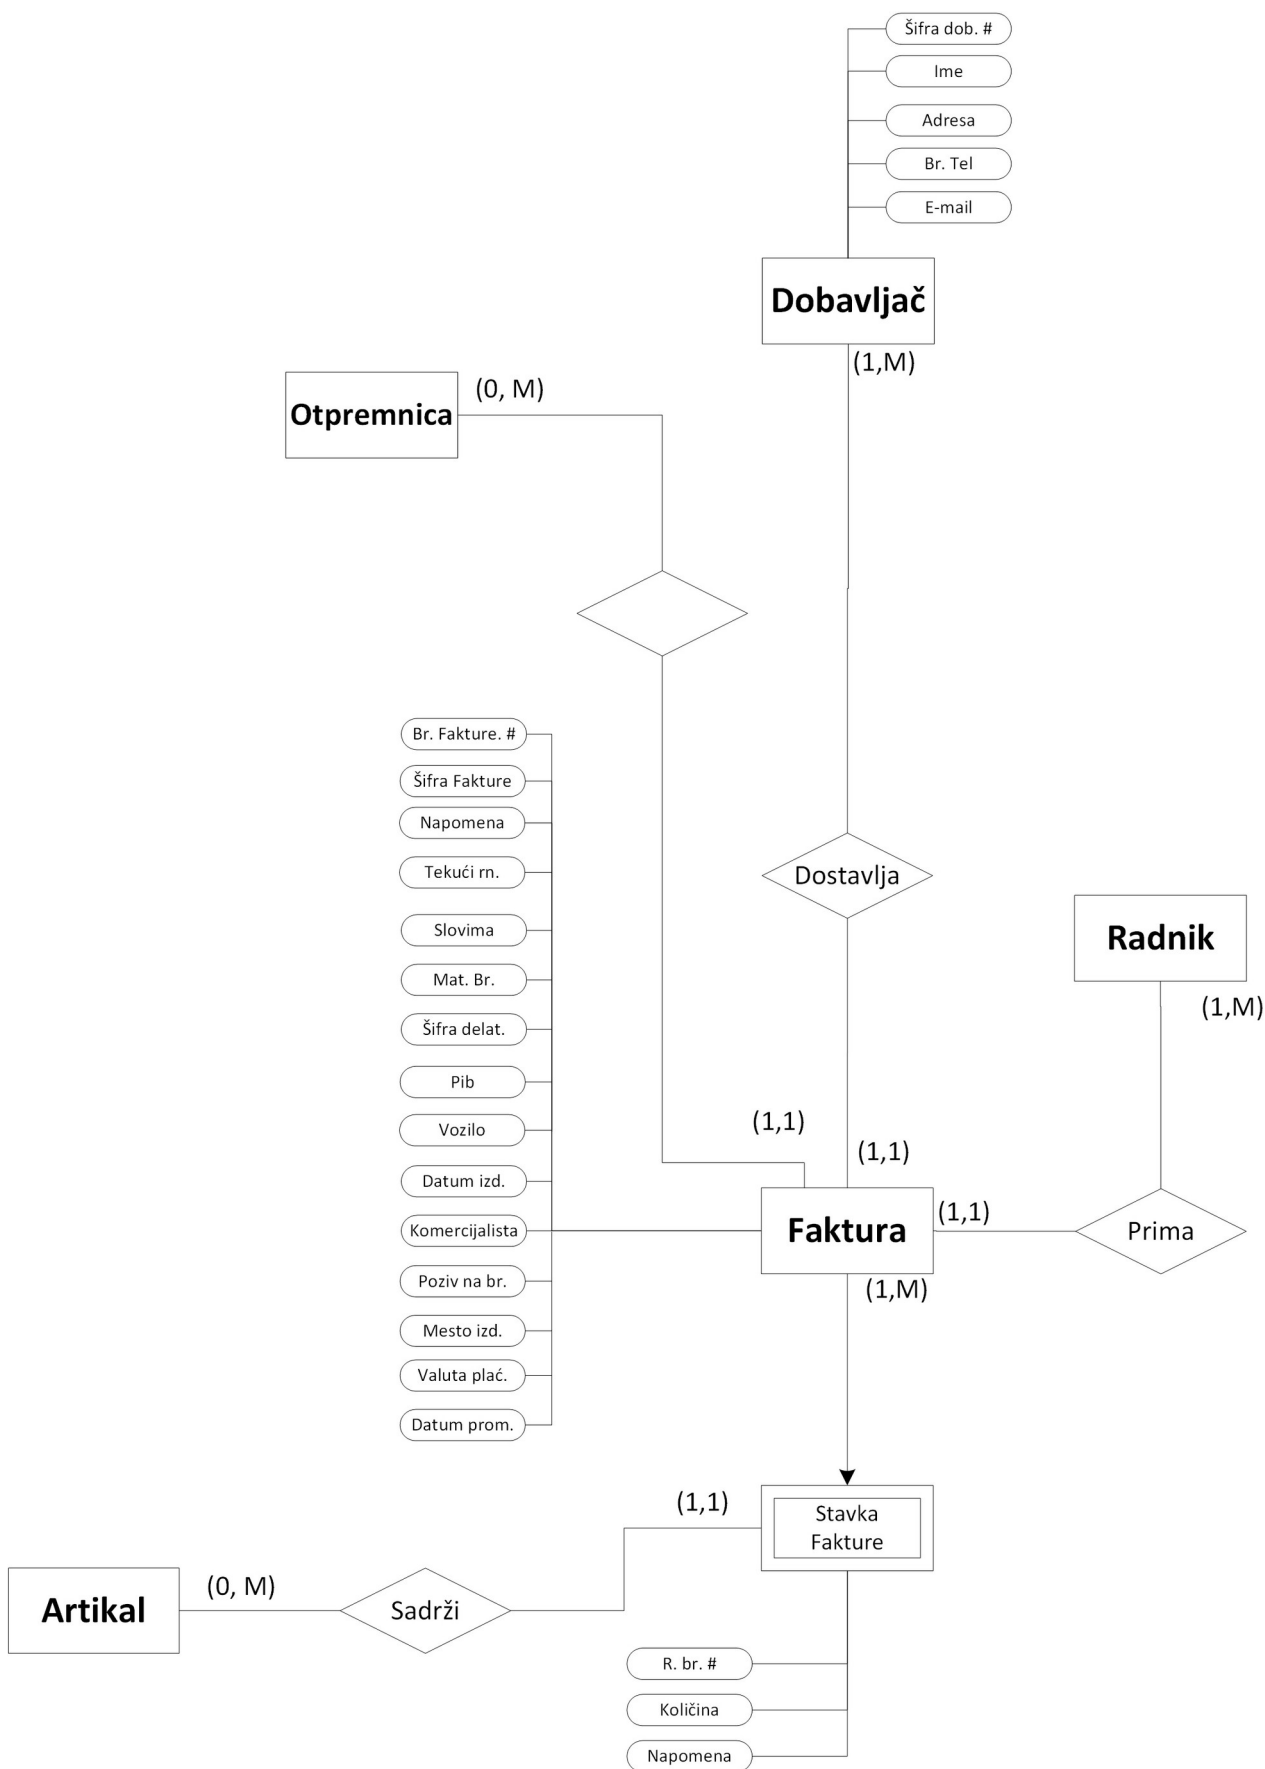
Šifra dob. #
Ime
Adresa
Br. Tel
E-mail
Dobavljač
(1,M)
Otpremnica
(0, M)
Br. Fakture. #
Šifra Fakture
Napomena
Tekući rn.
Slovima
Mat. Br.
Šifra delat.
Pib
Vozilo
Datum izd.
Komercijalista
Poziv na br.
Mesto izd.
Valuta plać.
Datum prom.
Dostavlja
Radnik
(1,M)
(1,1)
(1,1)
Faktura
(1,1)
Prima
(1,M)
(1,1)
Stavka Fakture
Artikal
(0, M)
Sadrži
R. br. #
Količina
Napomena